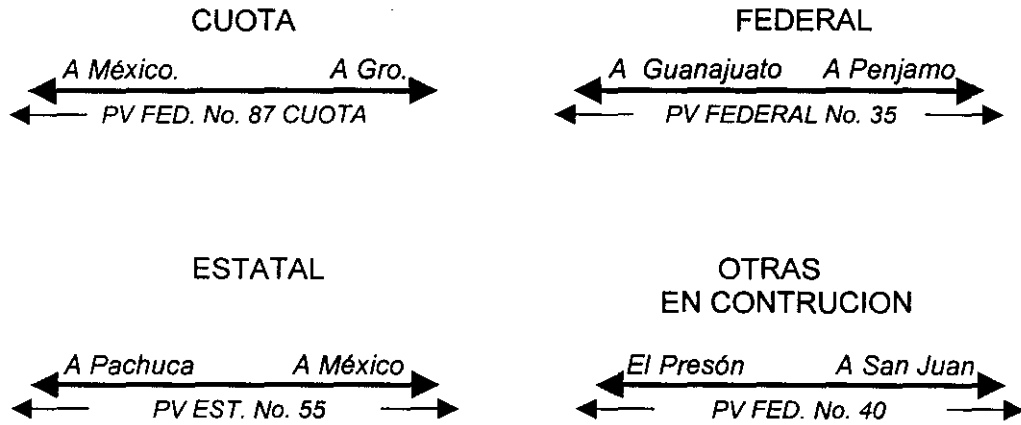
CUOTA

A México. A Gro.

PV FED. No. 87 CUOTA

FEDERAL

A Guanajuato A Penjamo

PV FEDERAL No. 35

ESTATAL

A Pachuca A México

PV EST. No. 55

OTRAS
EN CONTRUCION

El Presón A San Juan

PV FED. No. 40